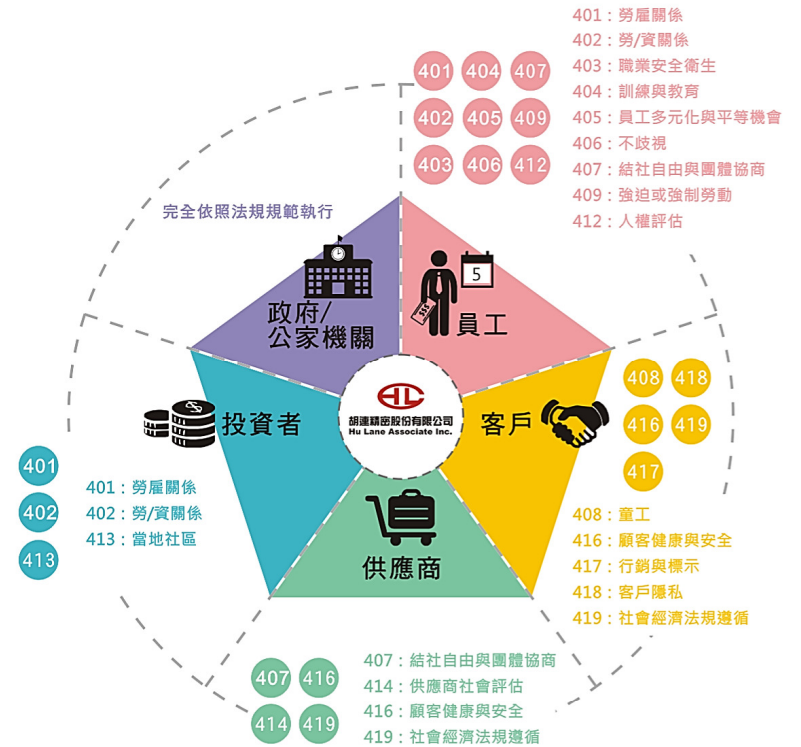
401：勞雇關係
402：勞/資關係
403：職業安全衛生
404：訓練與教育
405：員工多元化與平等機會
406：不歧視
407：結社自由與團體協商
409：強迫或強制勞動
412：人權評估

401 404 407
402 405 409
403 406 412

完全依照法規規範執行

政府/公家機關

5

員工

408 418
416 419
417

客戶

胡連精密股份有限公司
Hu Lane Associate Inc.

投資者

401
402
413

401：勞雇關係
402：勞/資關係
413：當地社區

供應商

408：童工
416：顧客健康與安全
417：行銷與標示
418：客戶隱私
419：社會經濟法規遵循

407 416
414 419

407：結社自由與團體協商
414：供應商社會評估
416：顧客健康與安全
419：社會經濟法規遵循